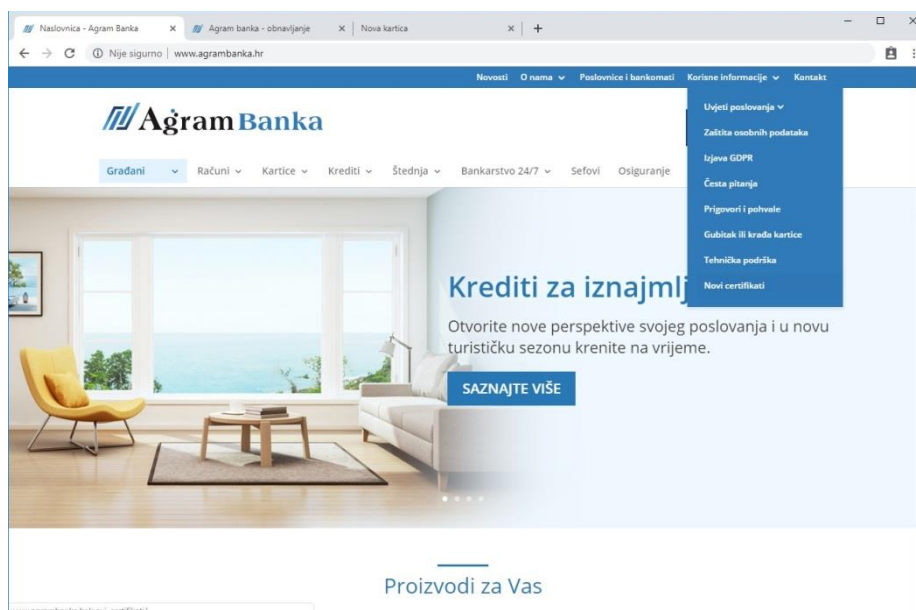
Naslovnica - Agram Banka ×
Agram banka - obnavljanje ×
Nova kartica ×
+

Nije sigurno | www.agrambanka.hr

Novosti O nama Poslovnice i bankomati Korisne informacije Kontakt

Agram Banka

Građani Računi Kartice Krediti Štednja Bankarstvo 24/7 Sefovi Osiguranje

Uvjeti poslovanja
Zaštita osobnih podataka
Izjava GDPR
Česta pitanja
Prigovori i pohvale
Gubitak ili krađa kartice
Tehnička podrška
Novi certifikati

Krediti za iznajmlj

Otvorite nove perspektive svojeg poslovanja i u novu turističku sezonu krenite na vrijeme.

SAZNAJTE VIŠE

Proizvodi za Vas

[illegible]